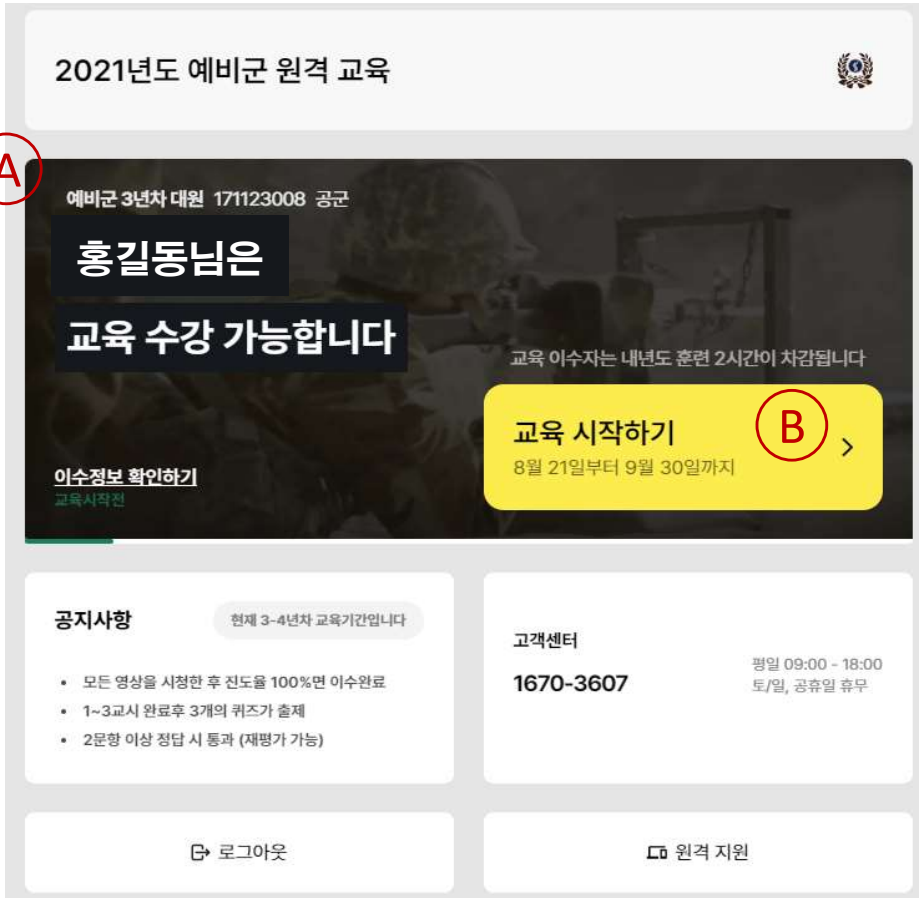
2021년도 예비군 원격 교육

A

예비군 3년차 대원 171123008 공군

홍길동님은

교육 수강 가능합니다

교육 이수자는 내년도 훈련 2시간이 차감됩니다

교육 시작하기
8월 21일부터 9월 30일까지

B

>

이수정보 확인하기
교육시작전

공지사항

현재 3-4년차 교육기간입니다

• 모든 영상을 시청한 후 진도율 100%면 이수완료
• 1~3교시 완료후 3개의 퀴즈가 출제
• 2문항 이상 정답 시 통과 (재평가 가능)

고객센터

1670-3607

평일 09:00 - 18:00
토/일, 공휴일 휴무

로그아웃

원격 지원